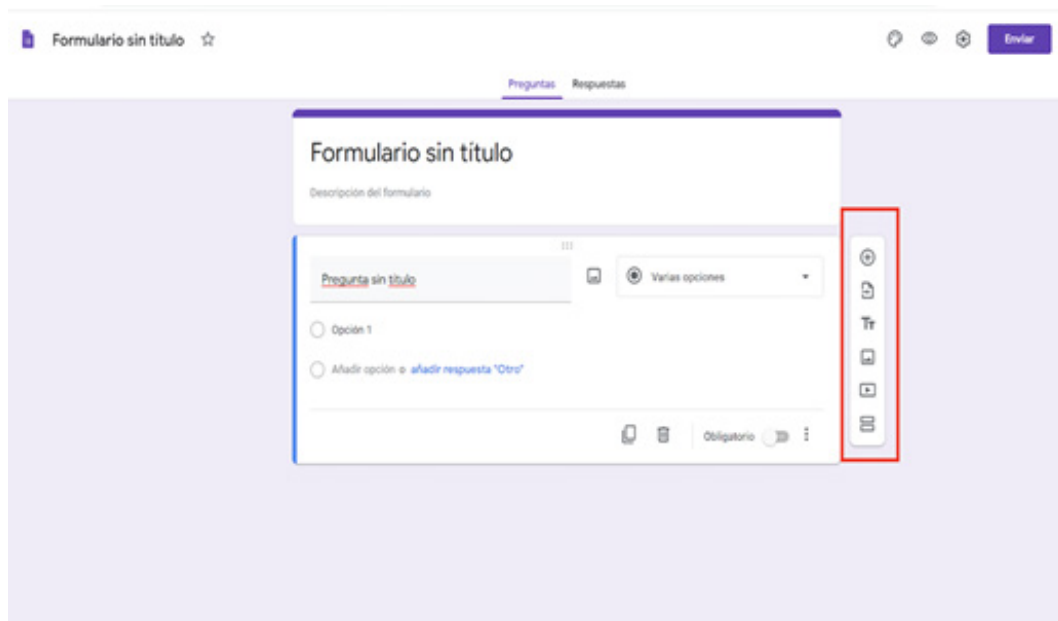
Formulario sin título ☆

Enviar

Preguntas Respuestas

Formulario sin título

Descripción del formulario

Pregunta sin título

Varias opciones

Opción 1

Añadir opción o añadir respuesta "Otro"

Obligatorio

Tт